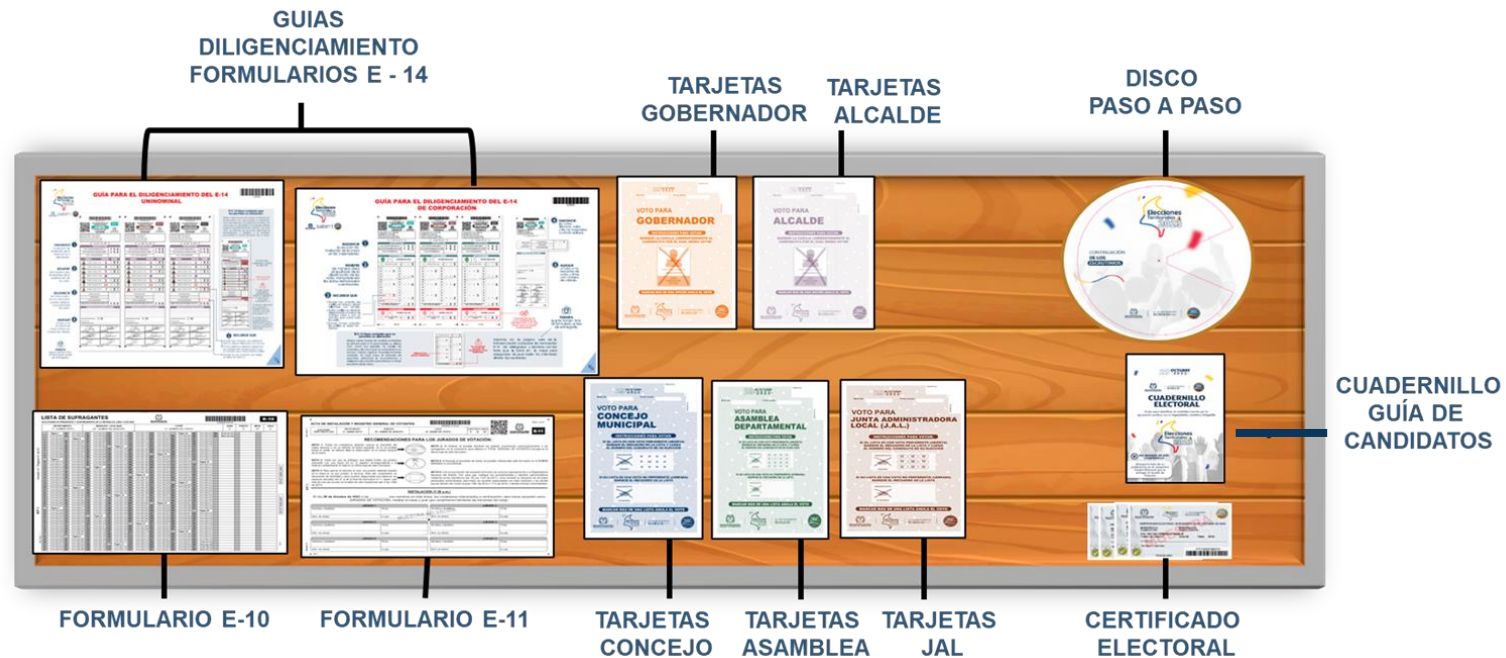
GUIAS DILIGENCIAMIENTO FORMULARIOS E - 14

TARJETAS GOBERNADOR

TARJETAS ALCALDE

DISCO PASO A PASO

GUÍA PARA EL DILIGENCIAMIENTO DEL E-14 UNINOMINAL

GUÍA PARA EL DILIGENCIAMIENTO DEL E-14 DE CORPORACIÓN

VOTO PARA GOBERNADOR

VOTO PARA ALCALDE

Elecciones Territoriales 2023

CUADERNILLO ELECTORAL

CUADERNILLO GUÍA DE CANDIDATOS

LISTA DE SUFRAGANTES

RECOMENDACIONES PARA LOS JURADOS DE VOTACIÓN

VOTO PARA CONCEJO MUNICIPAL

VOTO PARA ASAMBLEA DEPARTAMENTAL

VOTO PARA JUNTA ADMINISTRADORA LOCAL (J.A.L.)

FORMULARIO E-10

FORMULARIO E-11

TARJETAS CONCEJO

TARJETAS ASAMBLEA

TARJETAS JAL

CERTIFICADO ELECTORAL